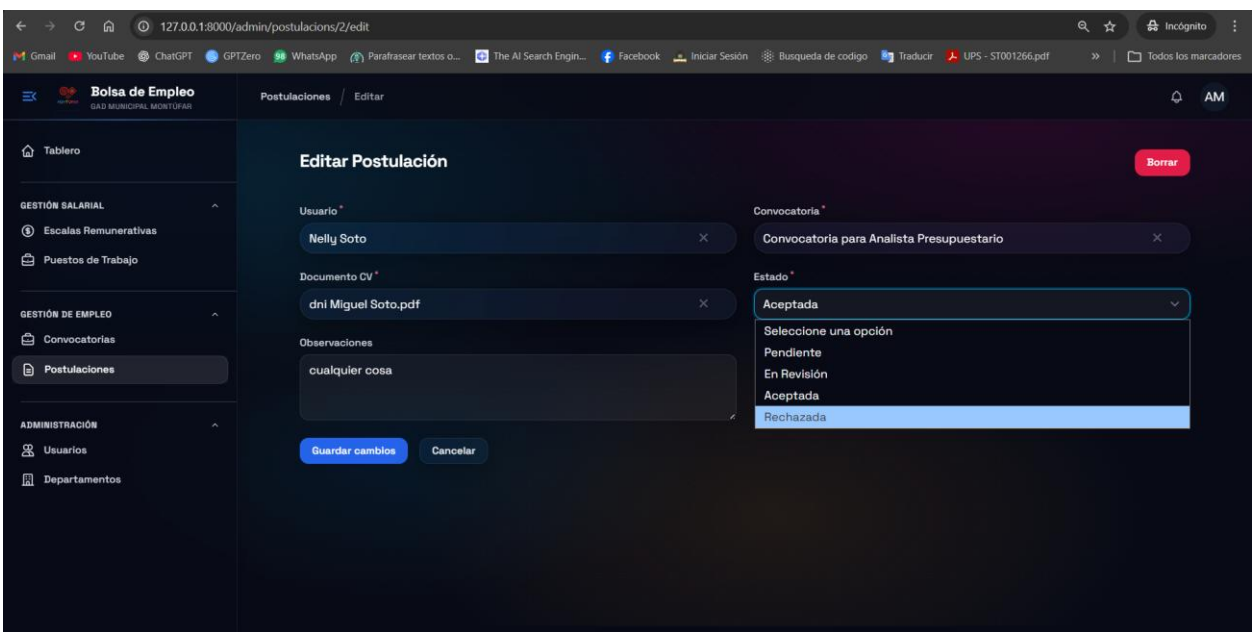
127.0.0.1:8000/admin/postulacions/2/edit

Incógnito

Gmail YouTube ChatGPT GPTZero WhatsApp Parafrasear textos o... The AI Search Engin... Facebook Iniciar Sesión Busqueda de codigo Traducir UPS - ST001266.pdf » Todos los marcadores

Bolsa de Empleo
GAD MUNICIPAL MONTÚFAR

Postulaciones / Editar

AM

Tablero

GESTIÓN SALARIAL
Escalas Remunerativas
Puestos de Trabajo

GESTIÓN DE EMPLEO
Convocatorias
Postulaciones

ADMINISTRACIÓN
Usuarios
Departamentos

Editar Postulación

Borrar

Usuario*
Nelly Soto

Convocatoria*
Convocatoria para Analista Presupuestario

Documento CV*
dni Miguel Soto.pdf

Estado*
Aceptada

Seleccione una opción
Pendiente
En Revisión
Aceptada
Rechazada

Observaciones
cualquier cosa

Guardar cambios
Cancelar